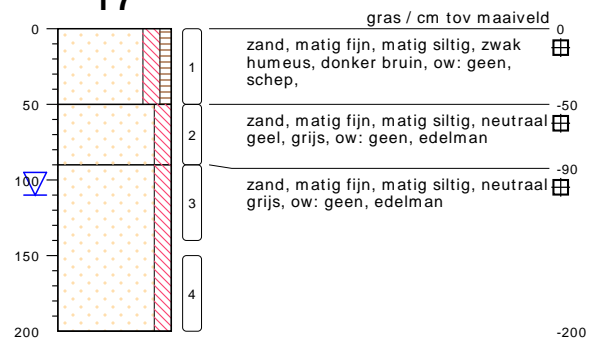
17

gras / cm tov maaiveld

0
50
100
150
200

1
2
3
4

0
zand, matig fijn, matig siltig, zwak humeus, donker bruin, ow: geen, schep,

-50
zand, matig fijn, matig siltig, neutraal geel, grijs, ow: geen, edelman

-90
zand, matig fijn, matig siltig, neutraal grijs, ow: geen, edelman

-200